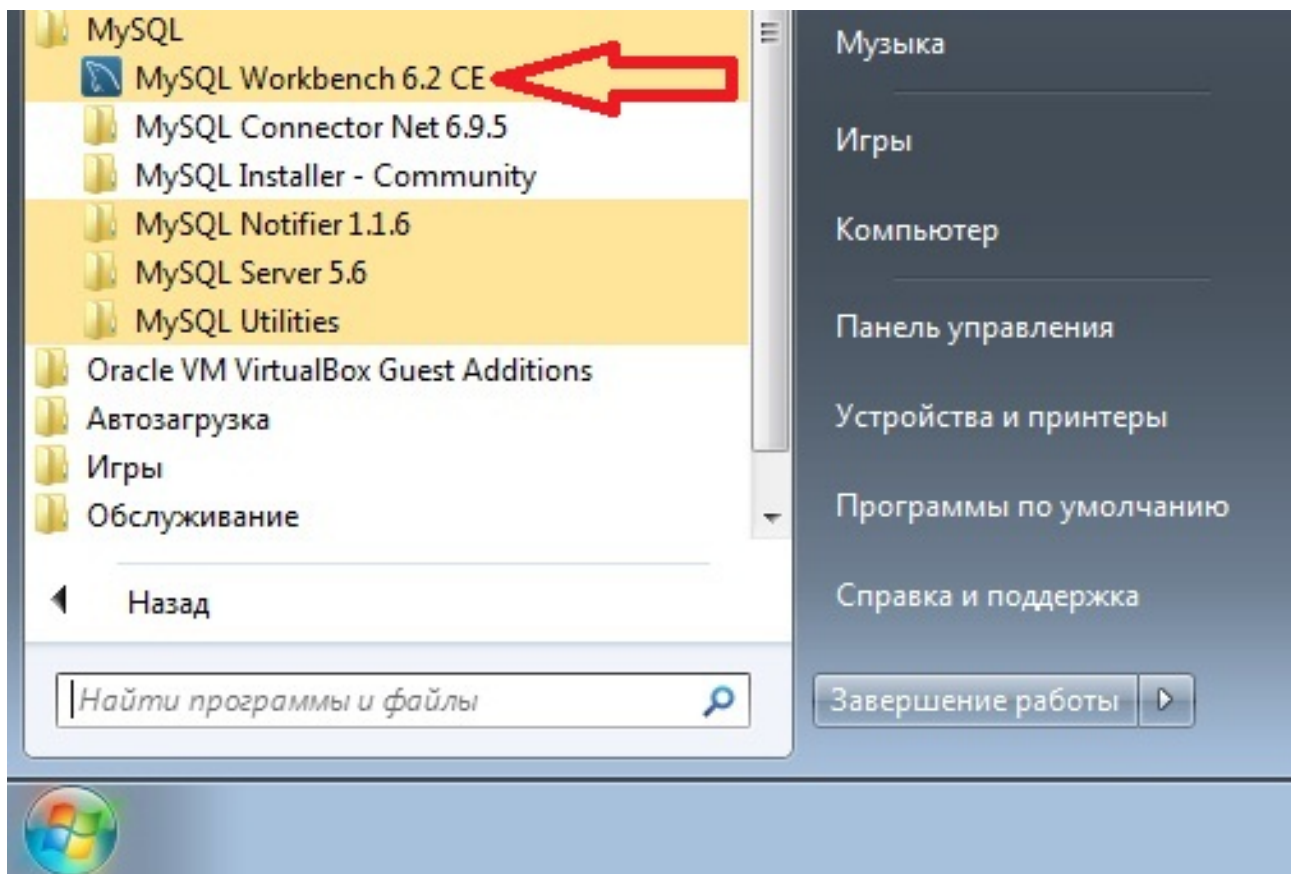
MySQL
MySQL Workbench 6.2 CE
MySQL Connector Net 6.9.5
MySQL Installer - Community
MySQL Notifier 1.1.6
MySQL Server 5.6
MySQL Utilities
Oracle VM VirtualBox Guest Additions
Автозагрузка
Игры
Обслуживание

Назад

Найти программы и файлы

Музыка

Игры

Компьютер

Панель управления

Устройства и принтеры

Программы по умолчанию

Справка и поддержка

Завершение работы